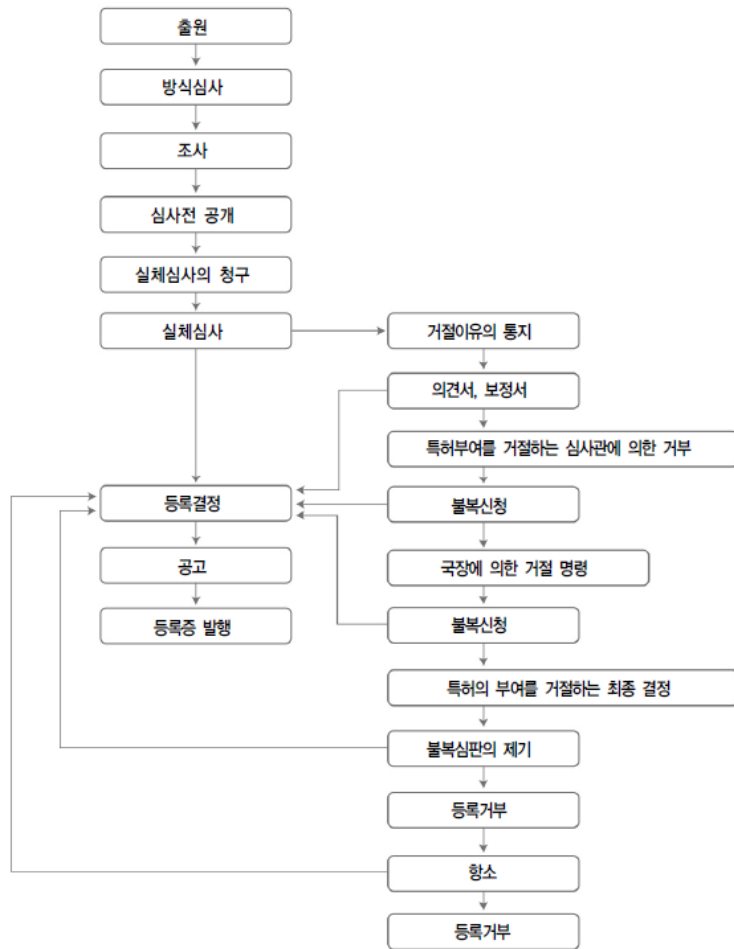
출원

방식심사

조사

심사전 공개

실체심사의 청구

실체심사

거절이유의 통지

의견서, 보정서

특허부여를 거절하는 심사관에 의한 거부

등록결정

불복신청

공고

국장에 의한 거절 명령

등록증 발행

불복신청

특허의 부여를 거절하는 최종 결정

불복심판의 제기

등록거부

항소

등록거부